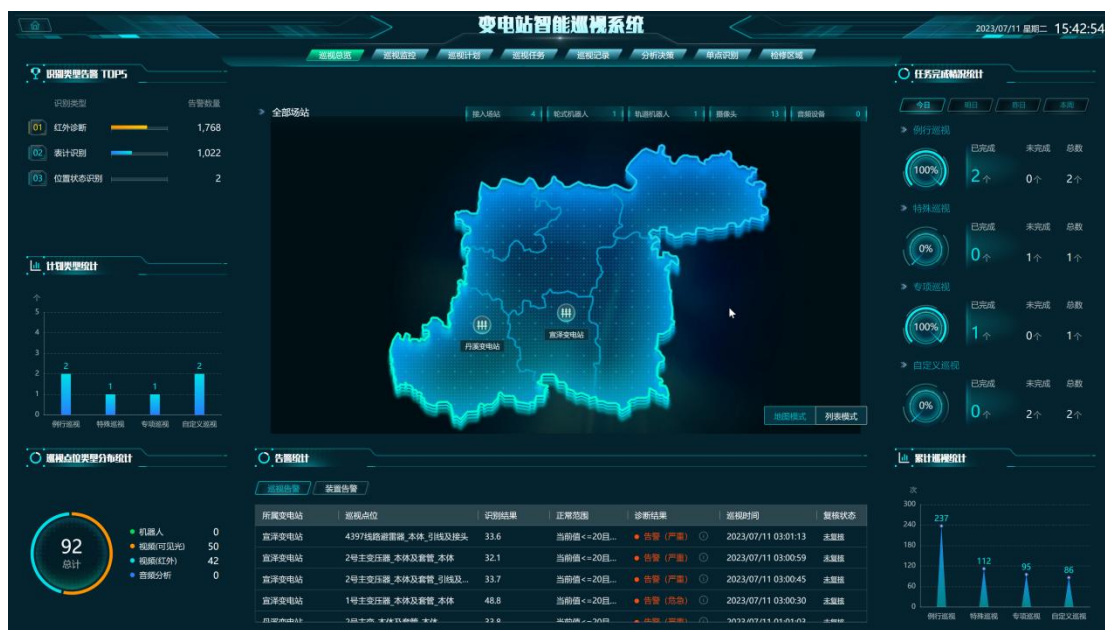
变电站智能巡视系统

2023/07/11 星期二 15:42:54

巡视总览 巡视监控 巡视计划 巡视任务 巡视记录 分析决策 单点识别 检修区域

识别类型告警 TOP5

识别类型 告警数量

01 红外诊断 1,768
02 表计识别 1,022
03 位置状态识别 2

计划类型统计

个
5
4
3
2
1
0

2 1 1 2
例行巡视 特殊巡视 专项巡视 自定义巡视

巡视点位类型分布统计

92
总计

机器人 0
视频(可见光) 50
视频(红外) 42
音频分析 0

全部场站

接入场站 4 | 轮式机器人 1 | 轨道机器人 1 | 摄像头 13 | 音频设备 0

丹溪变电站
宣泽变电站

地图模式 列表模式

告警统计

巡视告警 装置告警

| 所属变电站 | 巡视点位 | 识别结果 | 正常范围 | 诊断结果 | 巡视时间 | 复核状态 |
|---|---|---|---|---|---|---|
| 宣泽变电站 | 4397线路避雷器_本体_引线及接头 | 33.6 | 当前值<=20目... | 告警（严重） | 2023/07/11 03:01:13 | 未复核 |
| 宣泽变电站 | 2号主变压器_本体及套管_本体 | 32.1 | 当前值<=20目... | 告警（严重） | 2023/07/11 03:00:59 | 未复核 |
| 宣泽变电站 | 2号主变压器_本体及套管_引线及... | 33.7 | 当前值<=20目... | 告警（严重） | 2023/07/11 03:00:45 | 未复核 |
| 宣泽变电站 | 1号主变压器_本体及套管_本体 | 48.8 | 当前值<=20目... | 告警（危急） | 2023/07/11 03:00:30 | 未复核 |
| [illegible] | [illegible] | 33.8 | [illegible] | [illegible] | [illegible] | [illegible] |

任务完成情况统计

今日 昨日 昨日 本周

例行巡视
100% 已完成 2个 未完成 0个 总数 2个

特殊巡视
0% 已完成 0个 未完成 1个 总数 1个

专项巡视
100% 已完成 1个 未完成 0个 总数 1个

自定义巡视
0% 已完成 0个 未完成 2个 总数 2个

累计巡视统计

次
300
240
180
120
60
0

237 112 95 86
例行巡视 特殊巡视 专项巡视 自定义巡视